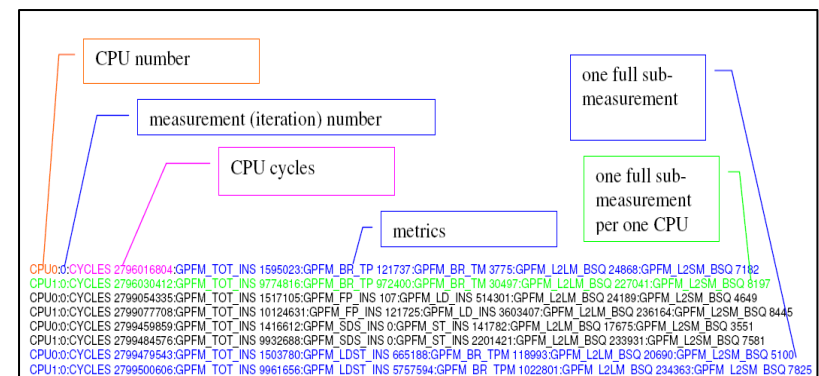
CPU number

measurement (iteration) number

CPU cycles

metrics

one full sub-measurement

one full sub-measurement per one CPU

CPU0:0:CYCLES 2796016804:GPFM_TOT_INS 1595023:GPFM_BR_TP 121737:GPFM_BR_TM 3775:GPFM_L2LM_BSQ 24868:GPFM_L2SM_BSQ 7182
CPU1:0:CYCLES 2796030412:GPFM_TOT_INS 9774816:GPFM_BR_TP 972400:GPFM_BR_TM 30497:GPFM_L2LM_BSQ 227041:GPFM_L2SM_BSQ 8197
CPU0:0:CYCLES 2799054335:GPFM_TOT_INS 1517105:GPFM_FP_INS 107:GPFM_LD_INS 514301:GPFM_L2LM_BSQ 24189:GPFM_L2SM_BSQ 4649
CPU1:0:CYCLES 2799077708:GPFM_TOT_INS 10124631:GPFM_FP_INS 121725:GPFM_LD_INS 3603407:GPFM_L2LM_BSQ 236164:GPFM_L2SM_BSQ 8445
CPU0:0:CYCLES 2799459859:GPFM_TOT_INS 1416612:GPFM_SDS_INS 0:GPFM_ST_INS 141782:GPFM_L2LM_BSQ 17675:GPFM_L2SM_BSQ 3551
CPU1:0:CYCLES 2799484576:GPFM_TOT_INS 9932688:GPFM_SDS_INS 0:GPFM_ST_INS 2201421:GPFM_L2LM_BSQ 233931:GPFM_L2SM_BSQ 7581
CPU0:0:CYCLES 2799479543:GPFM_TOT_INS 1503780:GPFM_LDST_INS 665188:GPFM_BR_TPM 118993:GPFM_L2LM_BSQ 20690:GPFM_L2SM_BSQ 5100
CPU1:0:CYCLES 2799500606:GPFM_TOT_INS 9961656:GPFM_LDST_INS 5757594:GPFM_BR_TPM 1022801:GPFM_L2LM_BSQ 234363:GPFM_L2SM_BSQ 7825